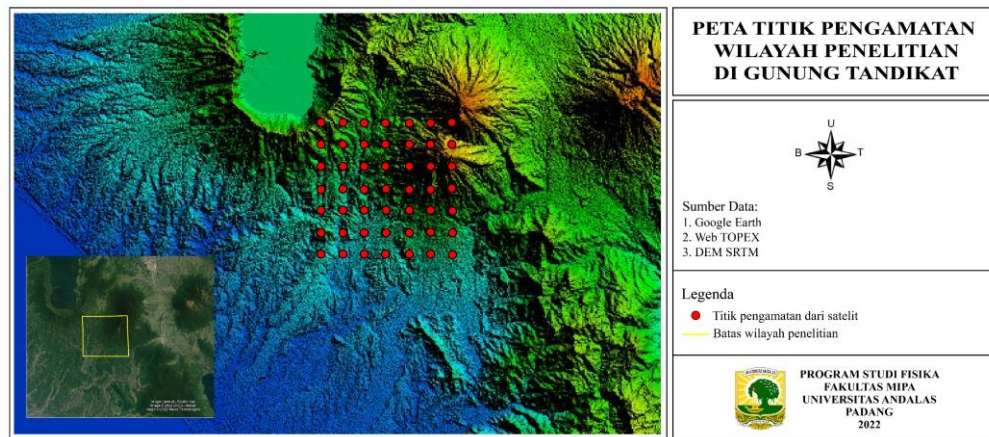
PETA TITIK PENGAMATAN WILAYAH PENELITIAN DI GUNUNG TANDIKAT

U
B
T
S

Sumber Data:
1. Google Earth
2. Web TOPEX
3. DEM SRTM

Legenda
Titik pengamatan dari satelit
Batas wilayah penelitian

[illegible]

PROGRAM STUDI FISIKA
FAKULTAS MIPA
UNIVERSITAS ANDALAS
PADANG
2022